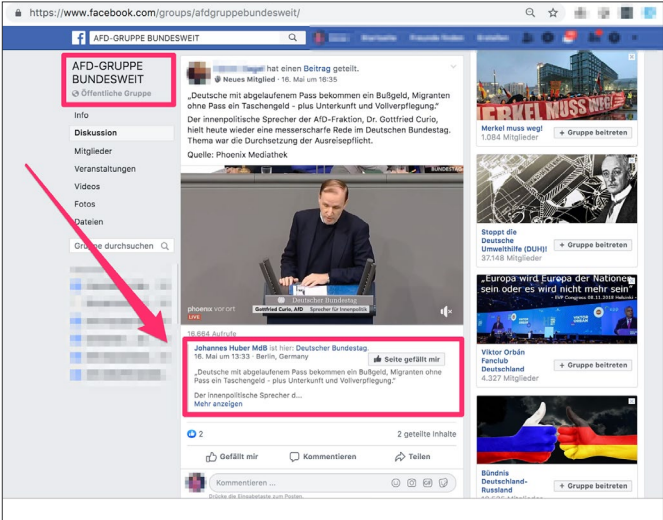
https://www.facebook.com/groups/afdgruppebundesweit/

AFD-GRUPPE BUNDESWEIT

AFD-GRUPPE BUNDESWEIT
Öffentliche Gruppe

Info
Diskussion
Mitglieder
Veranstaltungen
Videos
Fotos
Dateien

Gruppe durchsuchen

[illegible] hat einen Beitrag geteilt.
Neues Mitglied · 16. Mai um 16:35

„Deutsche mit abgelaufenem Pass bekommen ein Bußgeld, Migranten ohne Pass ein Taschengeld - plus Unterkunft und Vollverpflegung."
Der innenpolitische Sprecher der AfD-Fraktion, Dr. Gottfried Curio, hielt heute wieder eine messerscharfe Rede im Deutschen Bundestag. Thema war die Durchsetzung der Ausreisepflicht.
Quelle: Phoenix Mediathek

BUNDESTAG
phoenix vor ort
LIVE
Deutscher Bundestag
Gottfried Curio, AfD Sprecher für Innenpolitik

16.664 Aufrufe
Johannes Huber MdB ist hier: Deutscher Bundestag.
16. Mai um 13:33 · Berlin, Germany
Seite gefällt mir
„Deutsche mit abgelaufenem Pass bekommen ein Bußgeld, Migranten ohne Pass ein Taschengeld - plus Unterkunft und Vollverpflegung."
Der innenpolitische Sprecher d...
Mehr anzeigen

2
2 geteilte Inhalte
Gefällt mir
Kommentieren
Teilen
Kommentieren ...
Drücke die Eingabetaste zum Posten.

MERKEL MUSS WEG!
Merkel muss weg!
1.084 Mitglieder
+ Gruppe beitreten

Stoppt die Deutsche Umwelthilfe (DUH)!
37.148 Mitglieder
+ Gruppe beitreten

„Europa wird Europa der Nationen sein oder es wird nicht mehr sein"
EVP Congress 08.11.2018 Helsinki
VIKTOR ORBÁN
Viktor Orbán Fanclub Deutschland
4.327 Mitglieder
+ Gruppe beitreten

Bündnis Deutschland-Russland
+ Gruppe beitreten